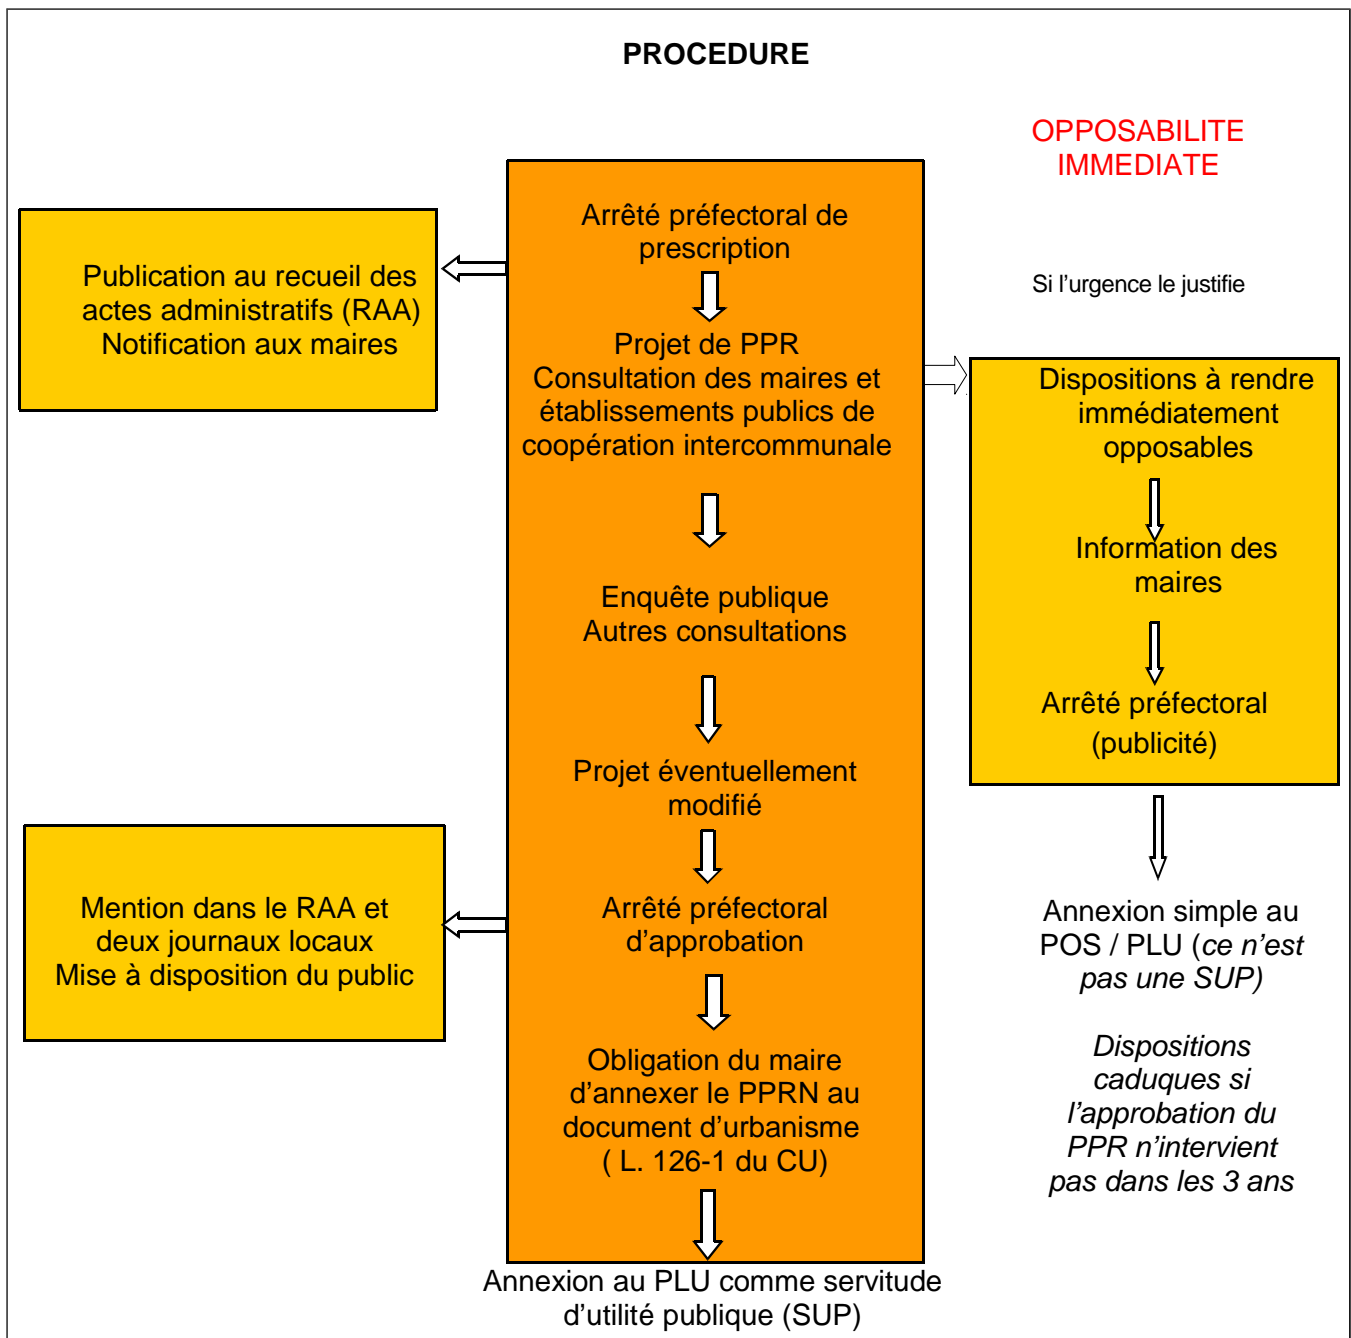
PROCEDURE

OPPOSABILITE IMMEDIATE

Publication au recueil des actes administratifs (RAA)
Notification aux maires

Arrêté préfectoral de prescription

Projet de PPR
Consultation des maires et établissements publics de coopération intercommunale

Si l'urgence le justifie

Dispositions à rendre immédiatement opposables

Information des maires

Arrêté préfectoral (publicité)

Enquête publique
Autres consultations

Projet éventuellement modifié

Mention dans le RAA et deux journaux locaux
Mise à disposition du public

Arrêté préfectoral d'approbation

Annexion simple au POS / PLU (ce n'est pas une SUP)

Dispositions caduques si l'approbation du PPR n'intervient pas dans les 3 ans

Obligation du maire d'annexer le PPRN au document d'urbanisme ( L. 126-1 du CU)

Annexion au PLU comme servitude d'utilité publique (SUP)